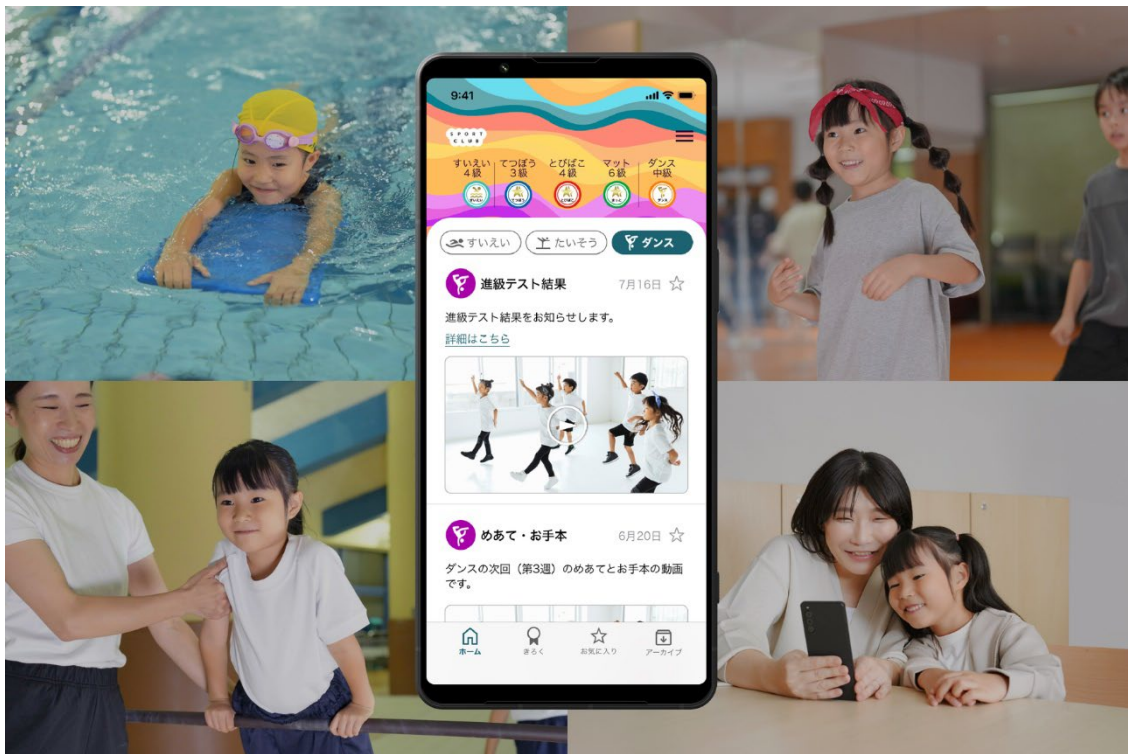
9:41

SPORT CLUB

すいえい 4級

てつぼう 3級

とびばこ 4級

マット 6級

ダンス 中級

すいえい

たいそう

ダンス

進級テスト結果

7月16日

進級テスト結果をお知らせします。

詳細はこちら

めあて・お手本

6月20日

ダンスの次回（第3週）のめあてとお手本の動画です。

ホーム

きろく

お気に入り

アーカイブ